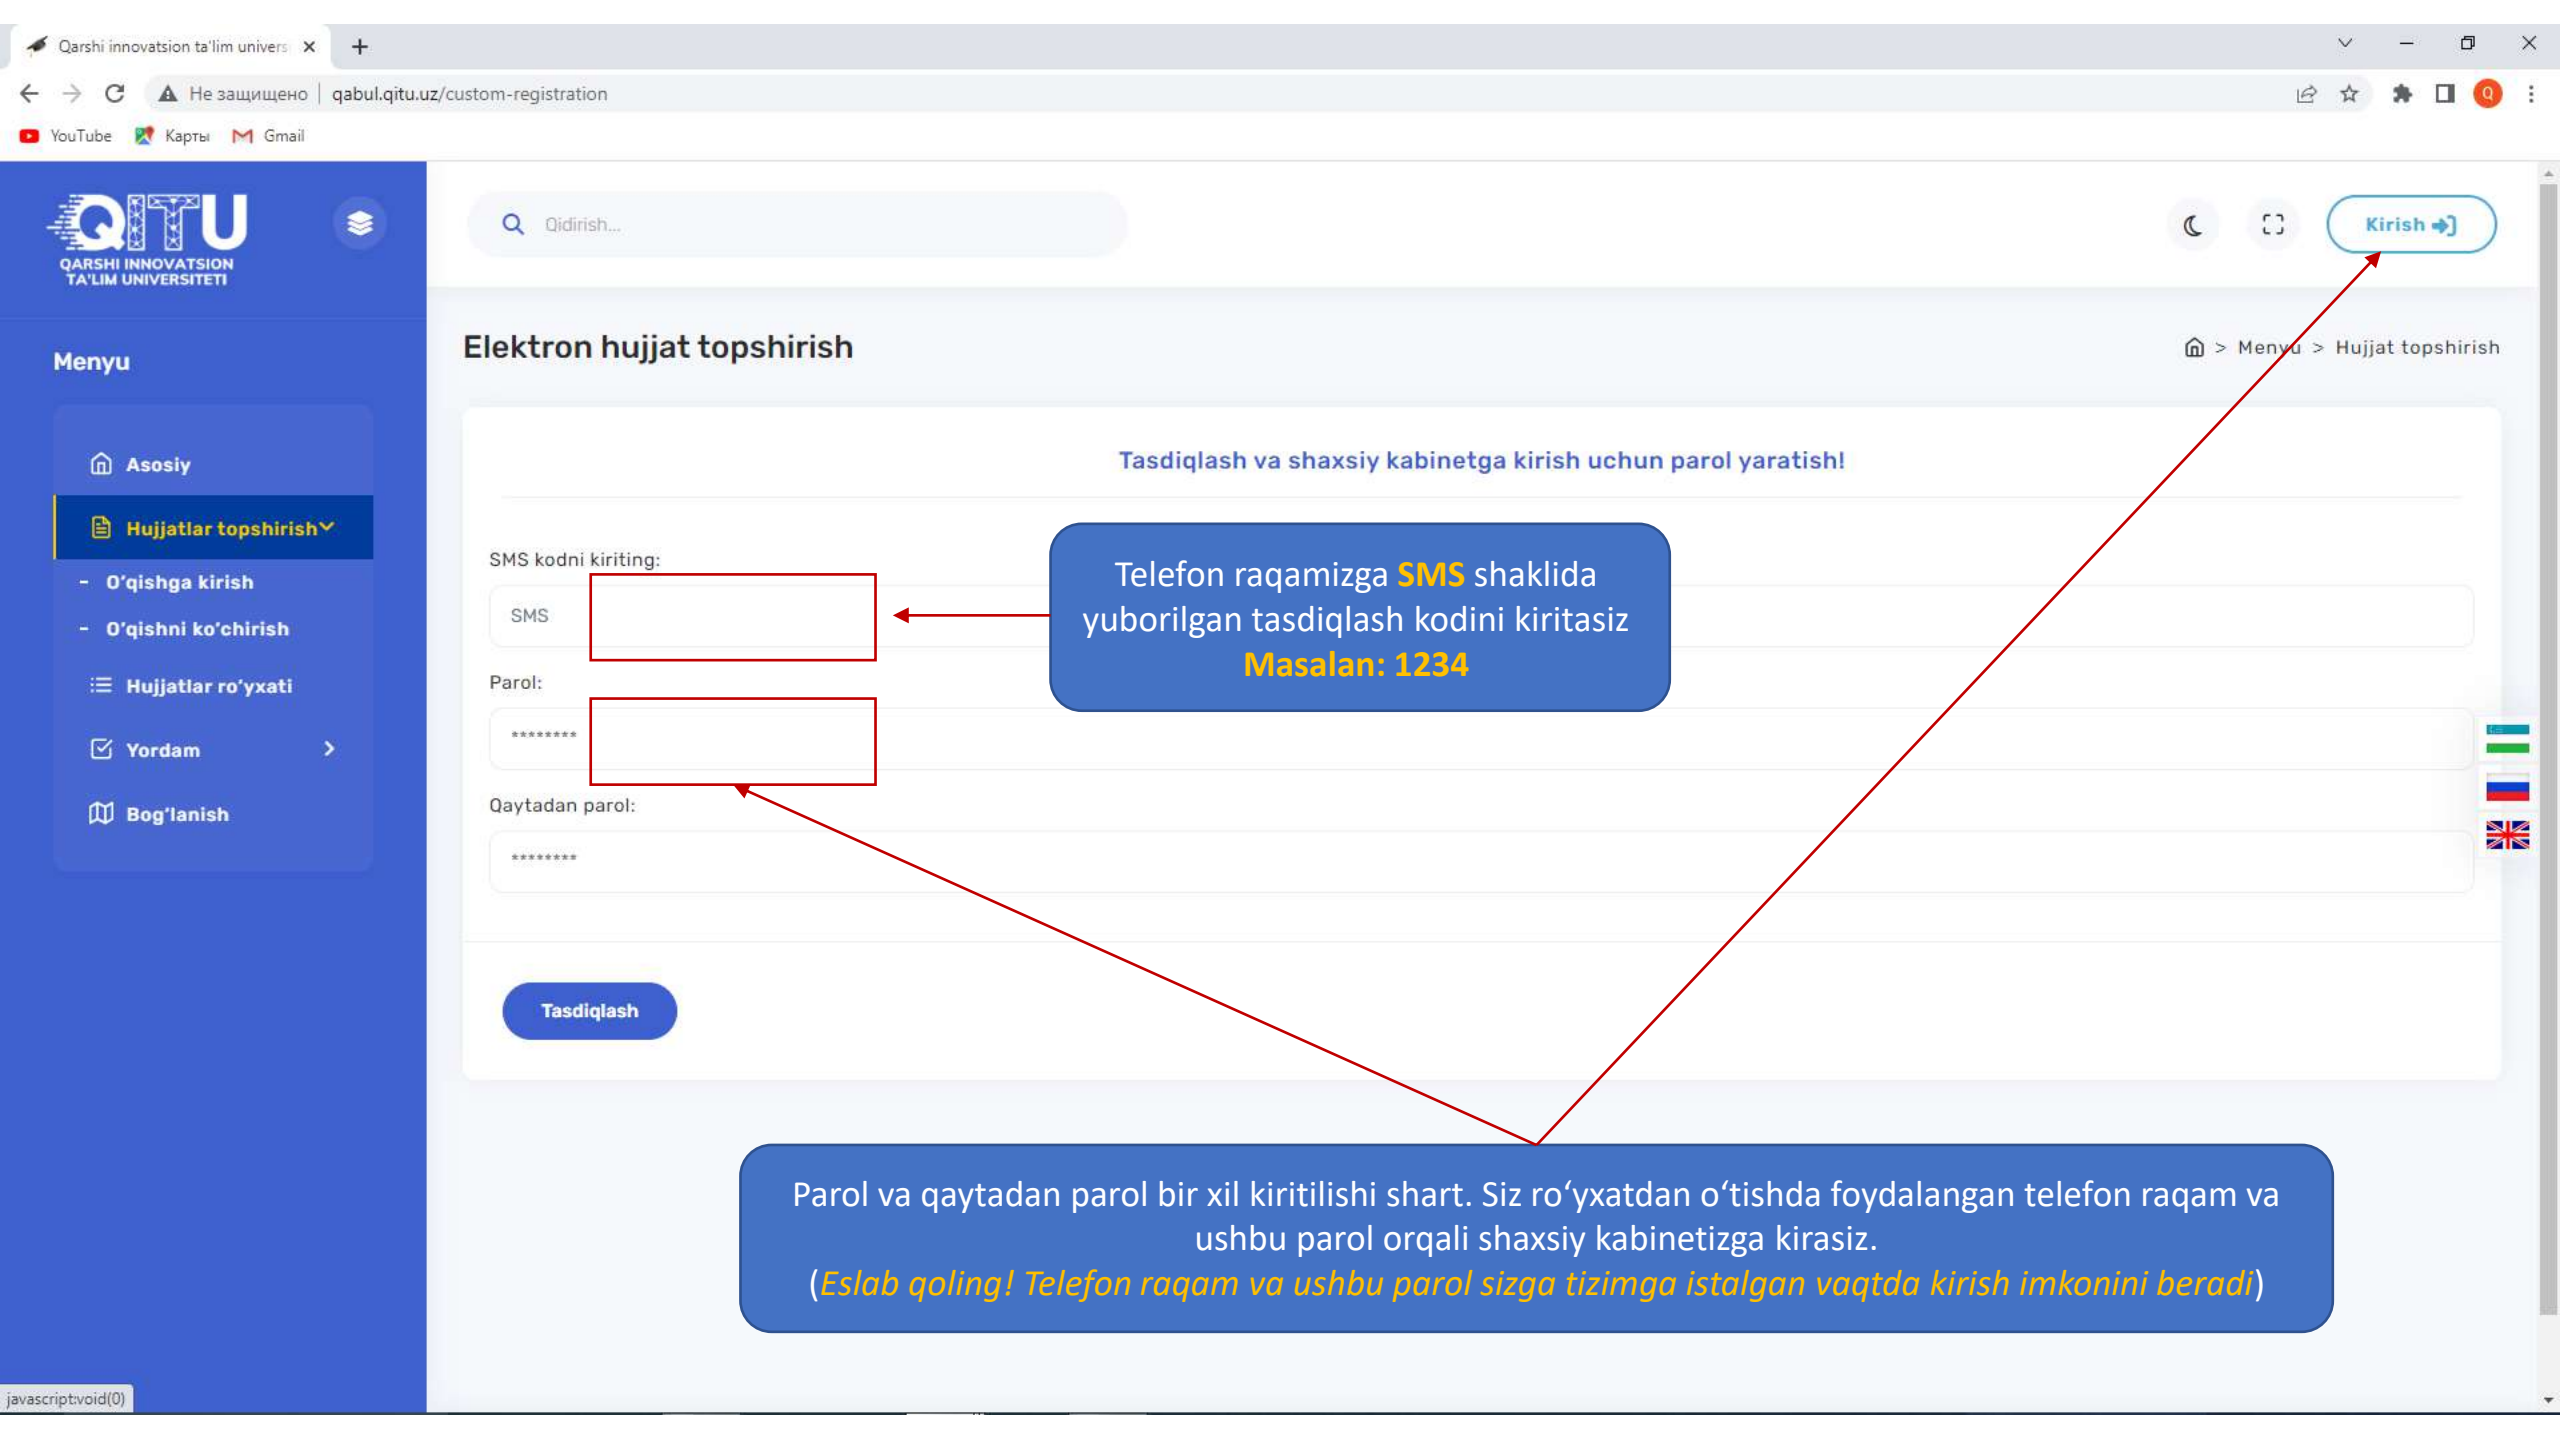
Qarshi innovatsion ta'lim univers ×

Не защищено | qabul.qitu.uz/custom-registration

YouTube Карты Gmail

QITU
QARSHI INNOVATSION TA'LIM UNIVERSITETI

Qidirish...

Kirish

Menyu

Asosiy

Hujjatlar topshirish

- O'qishga kirish

- O'qishni ko'chirish

Hujjatlar ro'yxati

Yordam

Bog'lanish

Elektron hujjat topshirish

Menyu > Hujjat topshirish

Tasdiqlash va shaxsiy kabinetga kirish uchun parol yaratish!

SMS kodni kiriting:

SMS

Parol:

********

Qaytadan parol:

********

Tasdiqlash

Telefon raqamizga SMS shaklida yuborilgan tasdiqlash kodini kiritasiz Masalan: 1234

Parol va qaytadan parol bir xil kiritilishi shart. Siz ro‘yxatdan o‘tishda foydalangan telefon raqam va ushbu parol orqali shaxsiy kabinetizga kirasiz. (Eslab qoling! Telefon raqam va ushbu parol sizga tizimga istalgan vaqtda kirish imkonini beradi)

javascript:void(0)